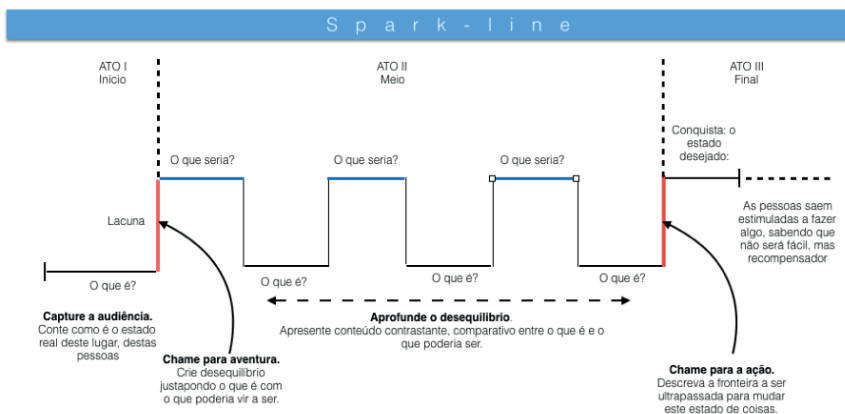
Spark-line

ATO I
Inicio

ATO II
Meio

ATO III
Final

O que seria?

O que seria?

O que seria?

Conquista: o estado desejado:

Lacuna

As pessoas saem estimuladas a fazer algo, sabendo que não será fácil, mas recompensador

O que é?

O que é?

O que é?

O que é?

**Capture a audiência.**
Conte como é o estado real deste lugar, destas pessoas

**Aprofunde o desequilibrio.**
Apresente conteúdo contrastante, comparativo entre o que é e o que poderia ser.

**Chame para aventura.**
Crie desequilibrio justapondo o que é com o que poderia vir a ser.

**Chame para a ação.**
Descreva a fronteira a ser ultrapassada para mudar este estado de coisas.